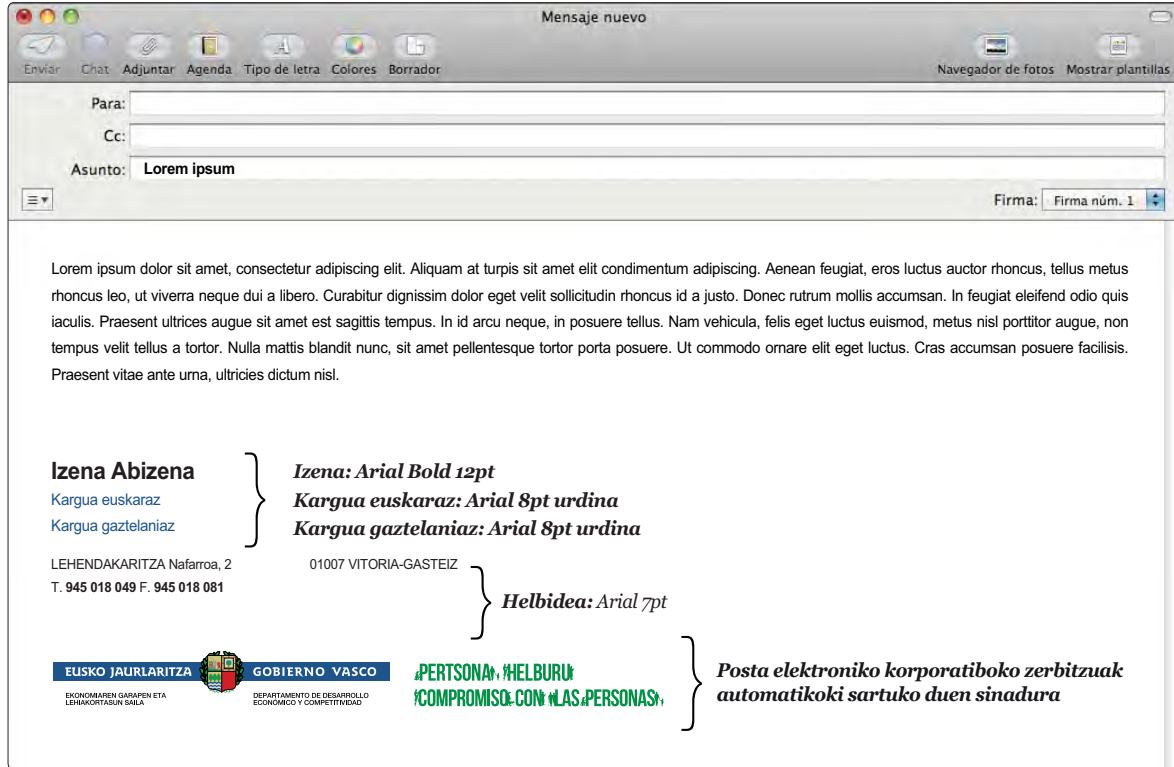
Mensaje nuevo

Enviar Chat Adjuntar Agenda Tipo de letra Colores Borrador

Navegador de fotos Mostrar plantillas

Para:

Cc:

Asunto: Lorem ipsum

Firma: Firma núm. 1

Lorem ipsum dolor sit amet, consectetur adipiscing elit. Aliquam at turpis sit amet elit condimentum adipiscing. Aenean feugiat, eros luctus auctor rhoncus, tellus metus rhoncus leo, ut viverra neque dui a libero. Curabitur dignissim dolor eget velit sollicitudin rhoncus id a justo. Donec rutrum mollis accumsan. In feugiat eleifend odio quis iaculis. Praesent ultrices augue sit amet est sagittis tempus. In id arcu neque, in posuere tellus. Nam vehicula, felis eget luctus euismod, metus nisl porttitor augue, non tempus velit tellus a tortor. Nulla mattis blandit nunc, sit amet pellentesque tortor porta posuere. Ut commodo ornare elit eget luctus. Cras accumsan posuere facilisis. Praesent vitae ante urna, ultricies dictum nisl.

Izena Abizena
Kargua euskaraz
Kargua gaztelaniaz

Izena: Arial Bold 12pt
Kargua euskaraz: Arial 8pt urdina
Kargua gaztelaniaz: Arial 8pt urdina

LEHENDAKARITZA Nafarroa, 2 01007 VITORIA-GASTEIZ
T. 945 018 049 F. 945 018 081

Helbidea: Arial 7pt

EUSKO JAURLARITZA GOBIERNO VASCO
EKONOMIAREN GARAPEN ETA LEHIAKORTASUN SAILA
DEPARTAMENTO DE DESARROLLO ECONÓMICO Y COMPETITIVIDAD

PERTSONA HELBURU
COMPROMISO CON LAS PERSONAS

Posta elektroniko korporatiboko zerbitzuak automatikoki sartuko duen sinadura